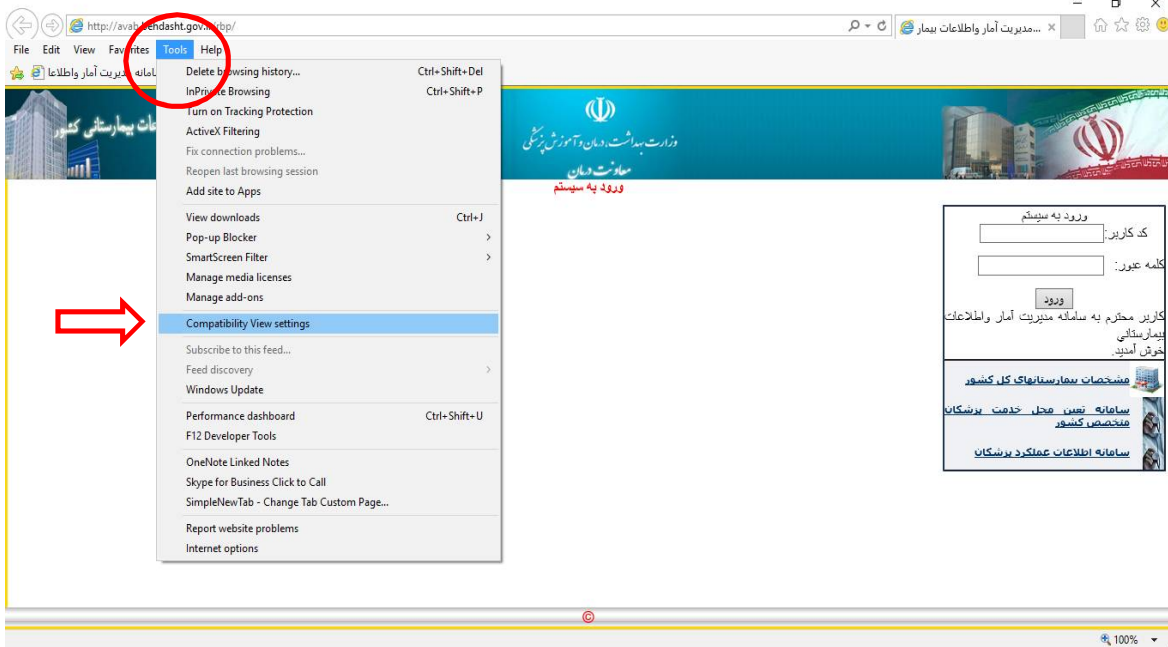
http://avab.behdasht.gov.ir/rbp/
...مدیریت آمار واطلاعات بیمار
File Edit View Favorites Tools Help
سامانه مدیریت آمار واطلاعا

Delete browsing history... Ctrl+Shift+Del
InPrivate Browsing Ctrl+Shift+P
Turn on Tracking Protection
ActiveX Filtering
Fix connection problems...
Reopen last browsing session
Add site to Apps
View downloads Ctrl+J
Pop-up Blocker
SmartScreen Filter
Manage media licenses
Manage add-ons
Compatibility View settings
Subscribe to this feed...
Feed discovery
Windows Update
Performance dashboard Ctrl+Shift+U
F12 Developer Tools
OneNote Linked Notes
Skype for Business Click to Call
SimpleNewTab - Change Tab Custom Page...
Report website problems
Internet options

اطلاعات بیمارستانی کشور
وزارت بهداشت، درمان و آموزش پزشکی
معاونت درمان
ورود به سیستم

ورود به سیستم
کد کاربر:
کلمه عبور:
ورود
کاربر محترم به سامانه مدیریت آمار واطلاعات بیمارستانی خوش آمدید.

مشخصات بیمارستانهای کل کشور
سامانه تعین محل خدمت پزشکان متخصص کشور
سامانه اطلاعات عملکرد پزشکان

©
100%